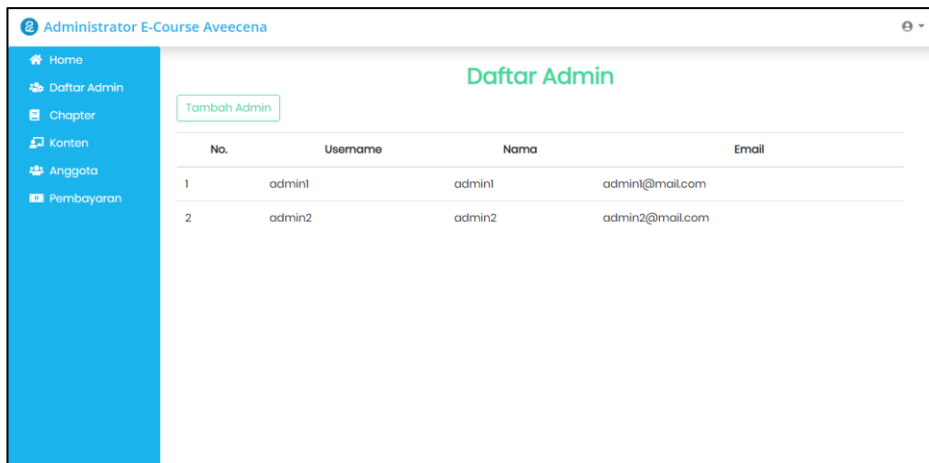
Administrator E-Course Aveecena

Home
Daftar Admin
Chapter
Konten
Anggota
Pembayaran

Daftar Admin

Tambah Admin

| No. | Username | Nama | Email |
|---|---|---|---|
| 1 | admin1 | admin1 | admin1@mail.com |
| 2 | admin2 | admin2 | admin2@mail.com |